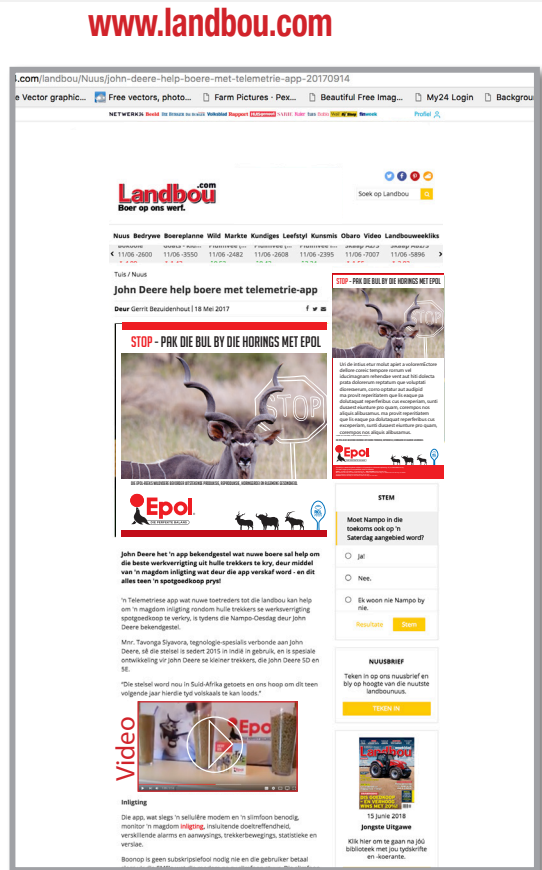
www.landbou.com

.com/landbou/Nuus/john-deere-help-boere-met-telemetrie-app-20170914

e Vector graphic... Free vectors, photo... Farm Pictures - Pex... Beautiful Free Imag... My24 Login Backgrou

NETWERK24 Beeld Die Burger Volksblad Rapport Huisgenoot SARIE Kuier Fin24 Sport24 Netwerk24 Profiel

Landbou.com
Boer op ons werf.

Soek op Landbou

Nuus Bedrywe Boereplanne Wild Markte Kundiges Leefstyl Kunsmis Obaro Video Landbouweekliks

11/06 -2600 11/06 -3550 11/06 -2482 11/06 -2608 11/06 -2395 11/06 -7007 11/06 -5896

Tuis / Nuus

John Deere help boere met telemetrie-app

Deur Gerrit Bezuidenhout | 18 Mei 2017

STOP - PAK DIE BUL BY DIE HORINGS MET EPOL

STOP

Epol
DIE PERFEKTE BALANS

John Deere het 'n app bekendgestel wat nuwe boere sal help om die beste werkverrigting uit hulle trekkers te kry, deur middel van 'n magdom inligting wat deur die app verskaf word - en dit alles teen 'n spotgoedkoop prys!

'n Telemetriese app wat nuwe toetreders tot die landbou kan help om 'n magdom inligting rondom hulle trekkers se werkverrigting spotgoedkoop te verkry, is tydens die Nampo-Oesdag deur John Deere bekendgestel.

Mnr. Tavonga Siyavora, tegnologie-spesialis verbonde aan John Deere, sê die stelsel is sedert 2015 in Indië in gebruik, en is spesiale ontwikkeling vir John Deere se kleiner trekkers, die John Deere 5D en 5E.

"Die stelsel word nou in Suid-Afrika getoets en ons hoop om dit teen volgende jaar hierdie tyd volskaals te kan loods."

Video

Inligting

Die app, wat slegs 'n sellulêre modem en 'n slimfoon benodig, monitor 'n magdom inligting, insluitende doeltreffendheid, verskillende alarms en aanwysings, trekkerbewegings, statistieke en verslae.

Boonop is geen subskripsiefooi nodig nie en die gebruiker betaal

STOP - PAK DIE BUL BY DIE HORINGS MET EPOL

Epol

STEM

Moet Nampo in die toekoms ook op 'n Saterdag aangebied word?

Ja!

Nee.

Ek woon nie Nampo by nie.

Resultate Stem

NUUSBRIEF

Teken in op ons nuusbrief en bly op hoogte van die nuutste landbounuus.

TEKEN IN

Landbou

15 Junie 2018

Jongste Uitgawe

Klik hier om te gaan na jóú biblioteek met jou tydskrifte en -koerante.